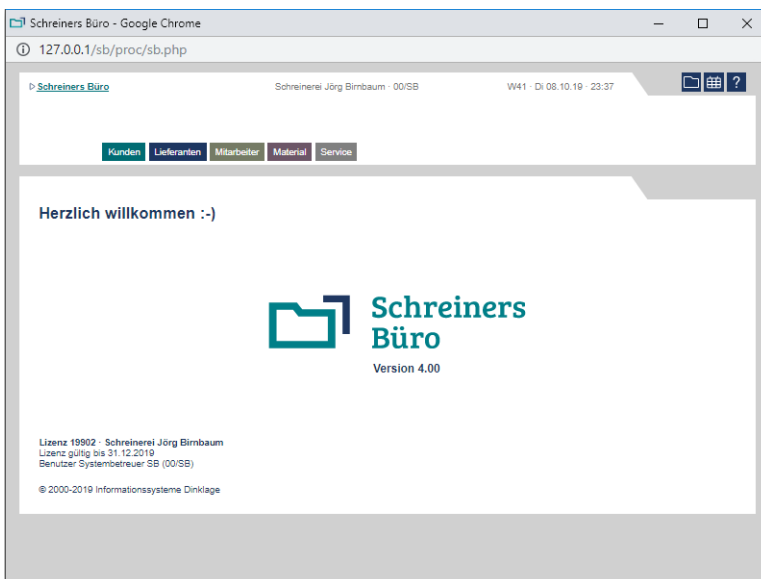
Schreiners Büro - Google Chrome

127.0.0.1/sb/proc/sb.php

▷ Schreiners Büro

Schreinerei Jörg Birnbaum · 00/SB

W41 · Di 08.10.19 · 23:37

?

Kunden Lieferanten Mitarbeiter Material Service

Herzlich willkommen :-)

Schreiners Büro

Version 4.00

Lizenz 19902 · Schreinerei Jörg Birnbaum
Lizenz gültig bis 31.12.2019
Benutzer Systembetreuer SB (00/SB)

© 2000-2019 Informationssysteme Dinklage